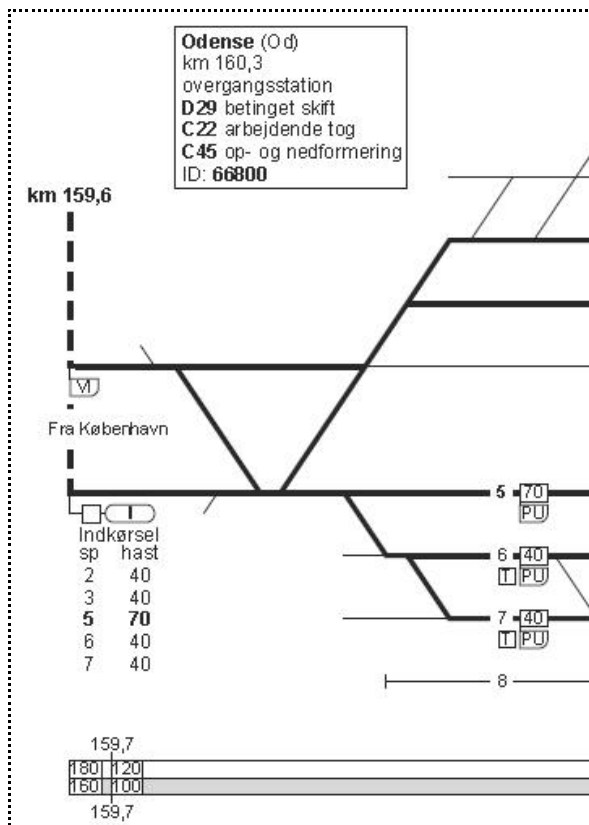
**Odense** (Od)
km 160,3
overgangsstation
**D29** betinget skift
**C22** arbejdende tog
**C45** op- og nedformering
ID: **66800**

**km 159,6**

VI

Fra København

I

Indkørsel

| sp | hast |
|---|---|
| 2 | 40 |
| 3 | 40 |
| **5** | **70** |
| 6 | 40 |
| 7 | 40 |

5 70
PU

6 40
T PU

7 40
T PU

8

159,7
180 120
160 100
159,7